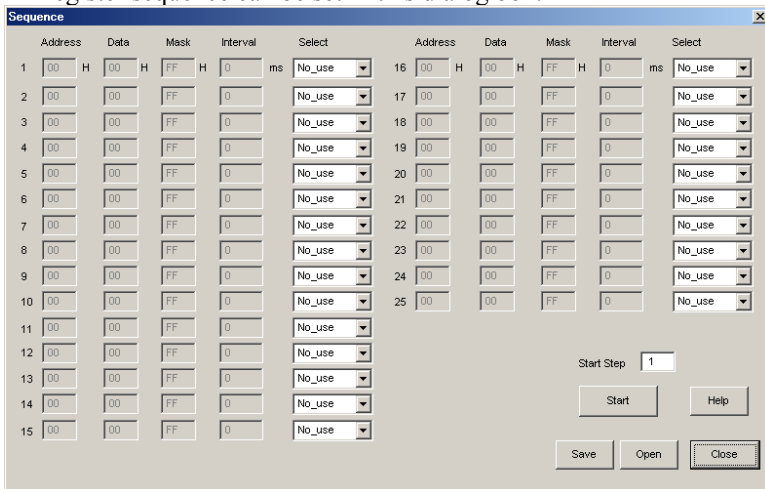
Sequence

| | Address | | Data | | Mask | | Interval | | Select |
|---|---|---|---|---|---|---|---|---|---|
| 1 | 00 | H | 00 | H | FF | H | 0 | ms | No_use |
| 2 | 00 | | 00 | | FF | | 0 | | No_use |
| 3 | 00 | | 00 | | FF | | 0 | | No_use |
| 4 | 00 | | 00 | | FF | | 0 | | No_use |
| 5 | 00 | | 00 | | FF | | 0 | | No_use |
| 6 | 00 | | 00 | | FF | | 0 | | No_use |
| 7 | 00 | | 00 | | FF | | 0 | | No_use |
| 8 | 00 | | 00 | | FF | | 0 | | No_use |
| 9 | 00 | | 00 | | FF | | 0 | | No_use |
| 10 | 00 | | 00 | | FF | | 0 | | No_use |
| 11 | 00 | | 00 | | FF | | 0 | | No_use |
| 12 | 00 | | 00 | | FF | | 0 | | No_use |
| 13 | 00 | | 00 | | FF | | 0 | | No_use |
| 14 | 00 | | 00 | | FF | | 0 | | No_use |
| 15 | 00 | | 00 | | FF | | 0 | | No_use |

| | Address | | Data | | Mask | | Interval | | Select |
|---|---|---|---|---|---|---|---|---|---|
| 16 | 00 | H | 00 | H | FF | H | 0 | ms | No_use |
| 17 | 00 | | 00 | | FF | | 0 | | No_use |
| 18 | 00 | | 00 | | FF | | 0 | | No_use |
| 19 | 00 | | 00 | | FF | | 0 | | No_use |
| 20 | 00 | | 00 | | FF | | 0 | | No_use |
| 21 | 00 | | 00 | | FF | | 0 | | No_use |
| 22 | 00 | | 00 | | FF | | 0 | | No_use |
| 23 | 00 | | 00 | | FF | | 0 | | No_use |
| 24 | 00 | | 00 | | FF | | 0 | | No_use |
| 25 | 00 | | 00 | | FF | | 0 | | No_use |

Start Step 1

Start Help

Save Open Close